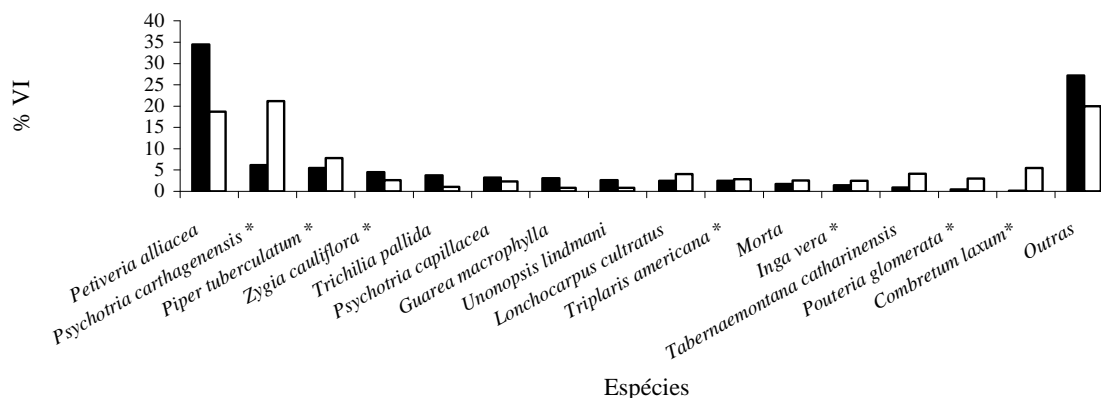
% VI

40
35
30
25
20
15
10
5
0

Petiveria alliacea
Psychotria carthagenensis *
Piper tuberculatum *
Zygia cauliflora *
Trichilia pallida
Psychotria capillacea
Guarea macrophylla
Unonopsis lindmani
Lonchocarpus cultratus
Triplaris americana *
Morta
Inga vera *
Tabernaemontana catharinensis
Pouteria glomerata *
Combretum laxum*
Outras

Espécies